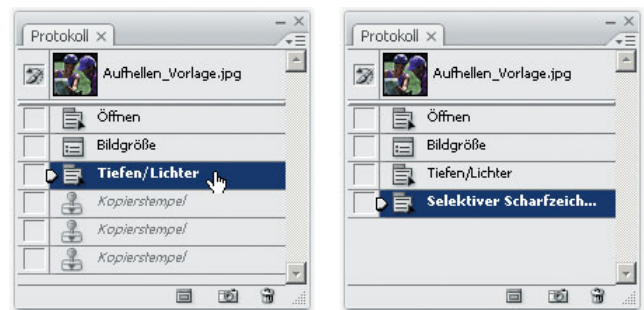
Protokoll ×

Aufhellen_Vorlage.jpg

Öffnen

Bildgröße

Tiefen/Lichter

Kopierstempel

Kopierstempel

Kopierstempel

Protokoll ×

Aufhellen_Vorlage.jpg

Öffnen

Bildgröße

Tiefen/Lichter

Selektiver Scharfzeich...